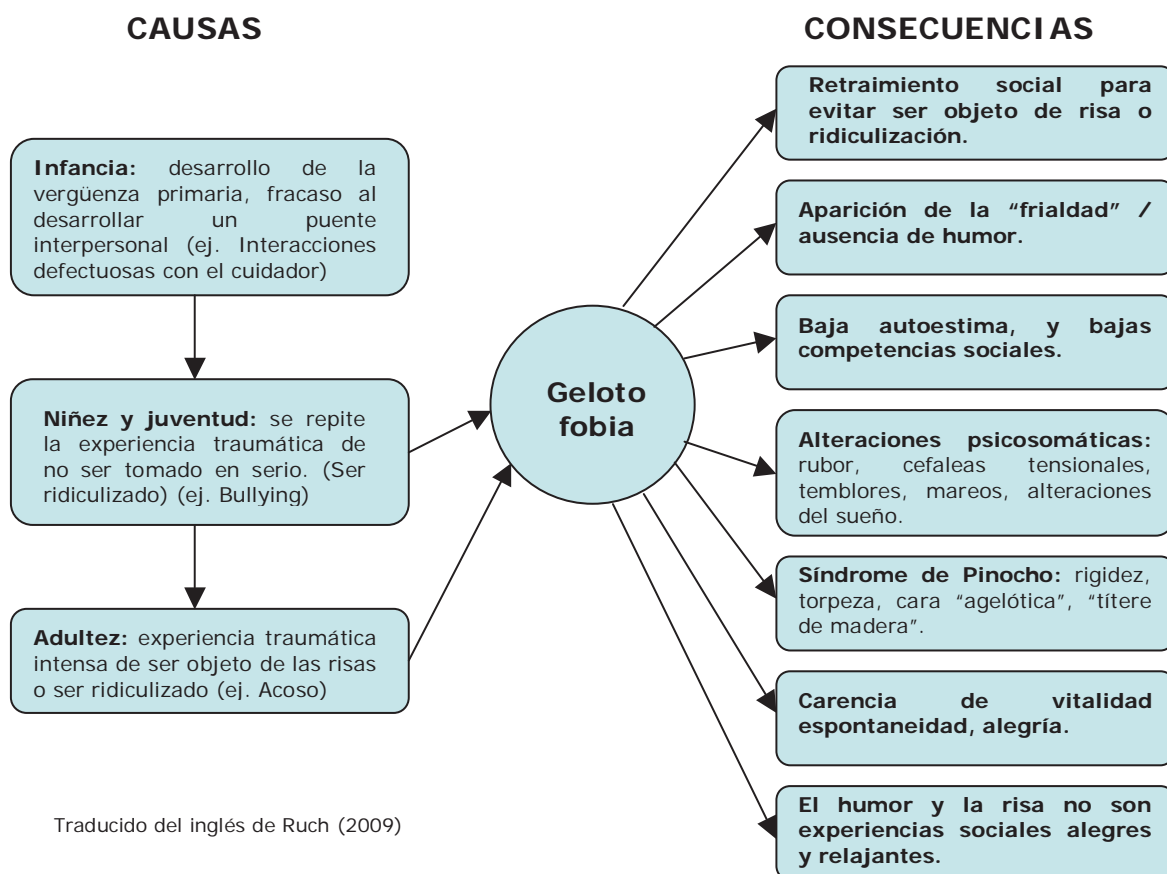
CAUSAS

CONSECUENCIAS

Infancia: desarrollo de la vergüenza primaria, fracaso al desarrollar un puente interpersonal (ej. Interacciones defectuosas con el cuidador)

Niñez y juventud: se repite la experiencia traumática de no ser tomado en serio. (Ser ridiculizado) (ej. Bullying)

Adultez: experiencia traumática intensa de ser objeto de las risas o ser ridiculizado (ej. Acoso)

Geloto fobia

Retraimiento social para evitar ser objeto de risa o ridiculización.

Aparición de la "frialdad" / ausencia de humor.

Baja autoestima, y bajas competencias sociales.

Alteraciones psicosomáticas: rubor, cefaleas tensionales, temblores, mareos, alteraciones del sueño.

Síndrome de Pinocho: rigidez, torpeza, cara "agelótica", "títere de madera".

Carencia de vitalidad espontaneidad, alegría.

El humor y la risa no son experiencias sociales alegres y relajantes.

Traducido del inglés de Ruch (2009)